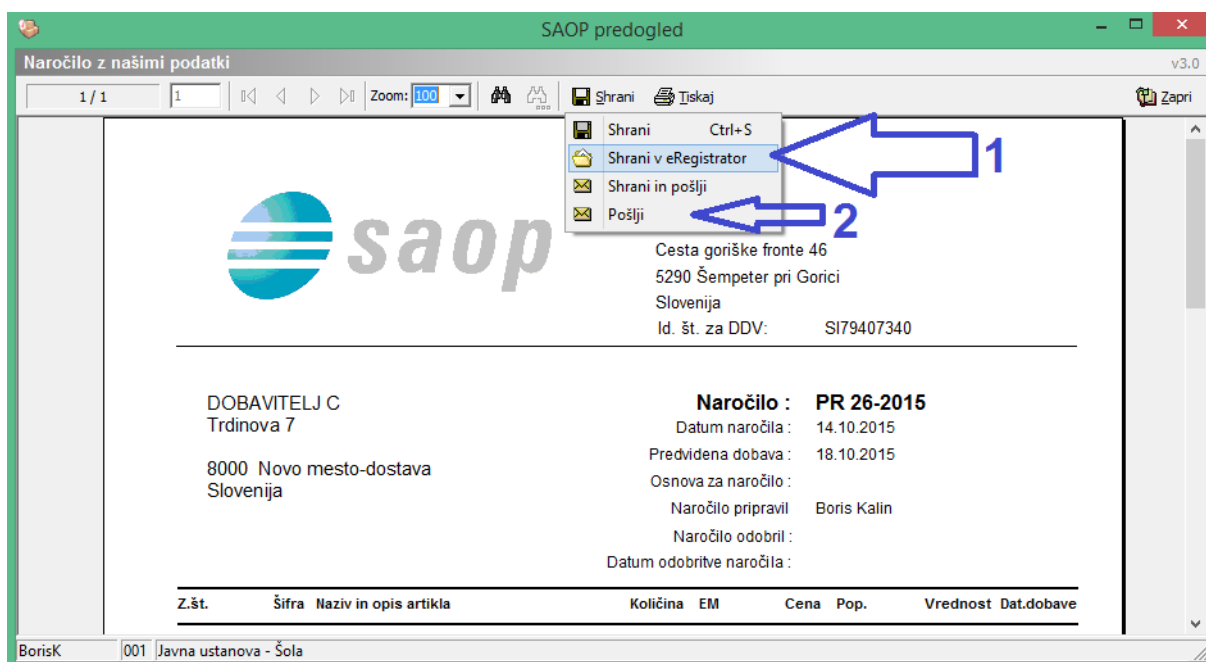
SAOP predogled

Naročilo z našimi podatki

v3.0

1 / 1

1

Zoom: 100

Shrani

Tiskaj

Zapri

Shrani Ctrl+S

Shrani v eRegistrator

Shrani in pošlji

Pošlji

1

2

saop

Cesta goriške fronte 46
5290 Šempeter pri Gorici
Slovenija
Id. št. za DDV: SI79407340

DOBAVITELJ C
Trdinova 7

8000 Novo mesto-dostava
Slovenija

Naročilo : PR 26-2015
Datum naročila : 14.10.2015
Predvidena dobava : 18.10.2015
Osnova za naročilo :
Naročilo pripravil Boris Kalin
Naročilo odobril :
Datum odobritve naročila :

| Z.št. | Šifra | Naziv in opis artikla | Količina | EM | Cena | Pop. | Vrednost | Dat.dobave |
|---|---|---|---|---|---|---|---|---|

BorisK

001 Javna ustanova - Šola